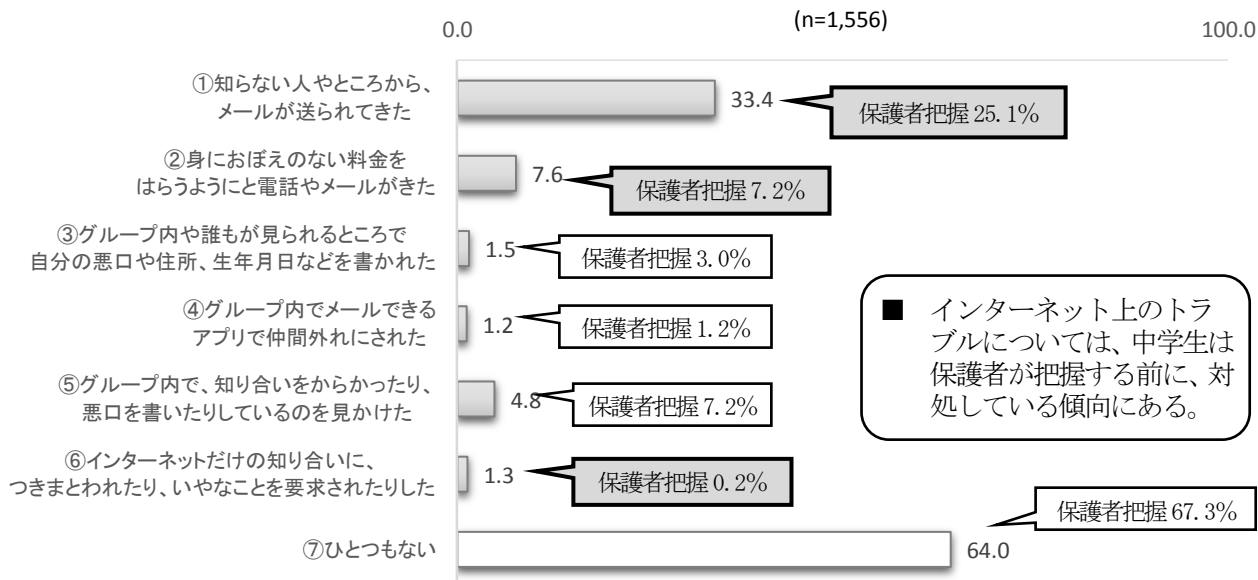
(n=1,556)

0.0

100.0

①知らない人やところから、メールが送られてきた

33.4

保護者把握 25.1%

②身におぼえのない料金をはらうようにと電話やメールがきた

7.6

保護者把握 7.2%

③グループ内や誰もが見られるところで自分の悪口や住所、生年月日などを書かれた

1.5

保護者把握 3.0%

④グループ内でメールできるアプリで仲間外れにされた

1.2

保護者把握 1.2%

⑤グループ内で、知り合いをからかったり、悪口を書いたりしているのを見かけた

4.8

保護者把握 7.2%

⑥インターネットだけの知り合いに、つきまとわれたり、いやなことを要求されたりした

1.3

保護者把握 0.2%

⑦ひとつもない

64.0

保護者把握 67.3%

■ インターネット上のトラブルについては、中学生は保護者が把握する前に、対処している傾向にある。